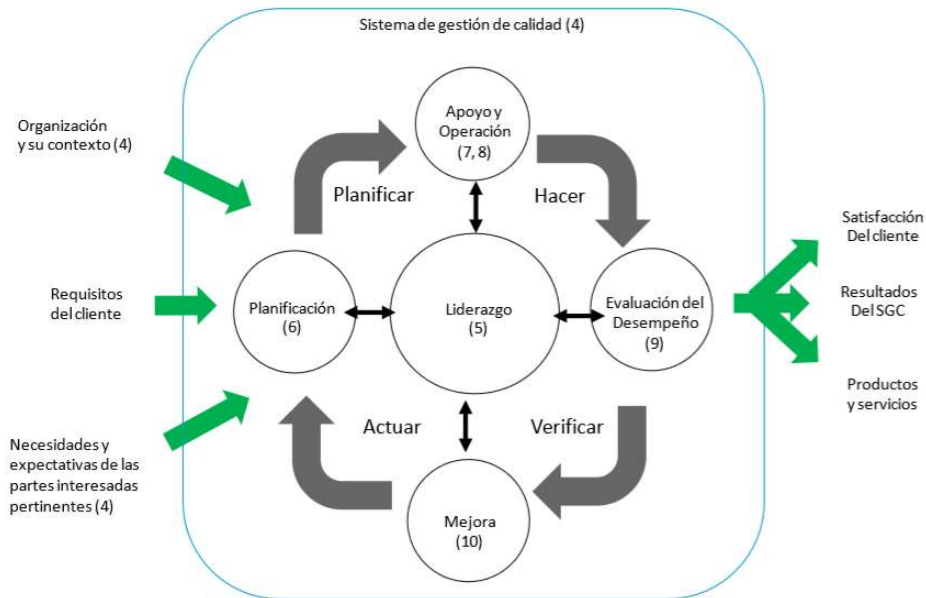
Sistema de gestión de calidad (4)

Organización y su contexto (4)

Requisitos del cliente

Necesidades y expectativas de las partes interesadas pertinentes (4)

Apoyo y Operación (7, 8)

Planificar

Hacer

Planificación (6)

Liderazgo (5)

Evaluación del Desempeño (9)

Actuar

Verificar

Mejora (10)

Satisfacción Del cliente

Resultados Del SGC

Productos y servicios